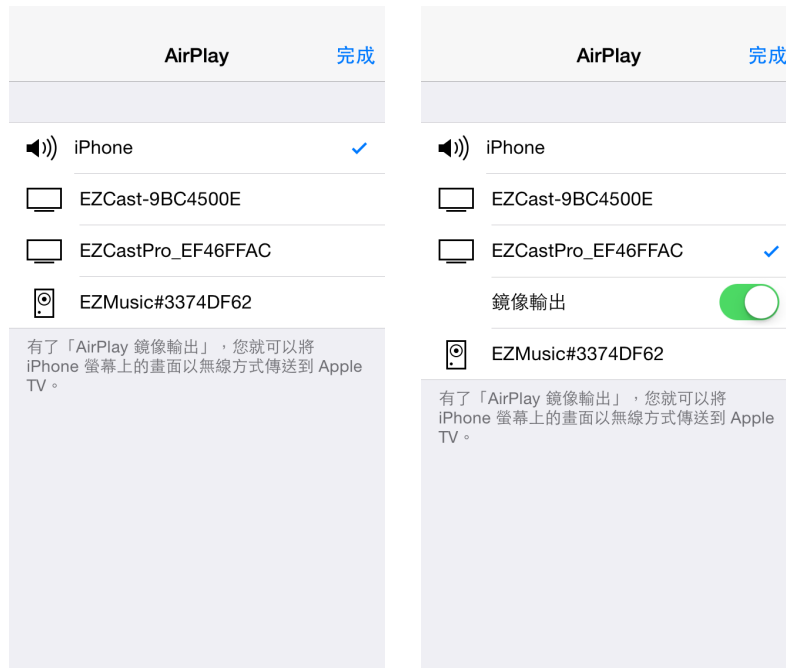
AirPlay 完成

iPhone

EZCast-9BC4500E

EZCastPro_EF46FFAC

EZMusic#3374DF62

有了「AirPlay 鏡像輸出」，您就可以將 iPhone 螢幕上的畫面以無線方式傳送到 Apple TV。

AirPlay 完成

iPhone

EZCast-9BC4500E

EZCastPro_EF46FFAC

鏡像輸出

EZMusic#3374DF62

有了「AirPlay 鏡像輸出」，您就可以將 iPhone 螢幕上的畫面以無線方式傳送到 Apple TV。